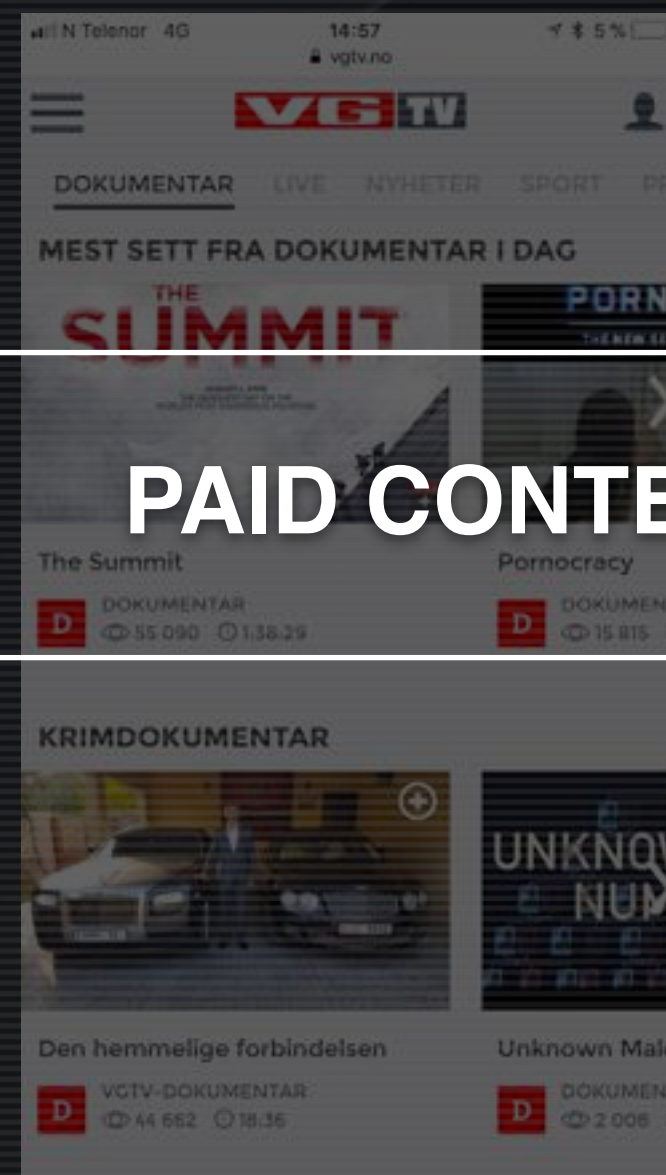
N Telenor 4G 14:57 5 %
vgtv.no

VG TV

DOKUMENTAR LIVE NYHETER SPORT PR

MEST SETT FRA DOKUMENTAR I DAG

THE SUMMIT

PORN

PAID CONTE

The Summit

Pornocracy

D DOKUMENTAR 55 090 1:38:29

D DOKUMEN 15 815

KRIMDOKUMENTAR

UNKNOW NUM

Den hemmelige forbindelsen

Unknown Male

D VGTV-DOKUMENTAR 44 662 18:36

D DOKUMEN 2 006